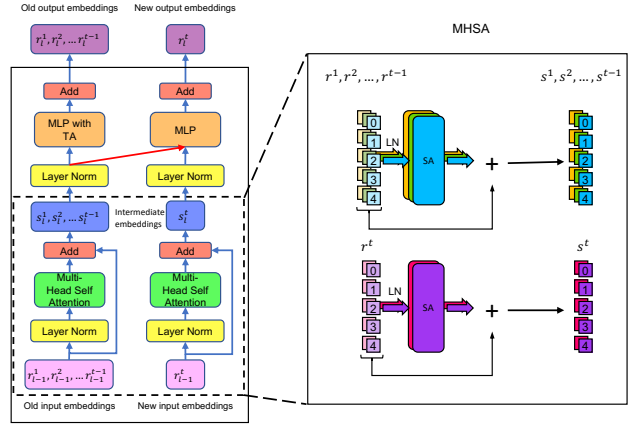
Old output embeddings

New output embeddings

$r_l^1, r_l^2, \ldots r_l^{t-1}$

$r_l^t$

Add

Add

MLP with TA

MLP

Layer Norm

Layer Norm

$s_l^1, s_l^2, \ldots s_l^{t-1}$

Intermediate embeddings

$s_l^t$

Add

Add

Multi-Head Self Attention

Multi-Head Self Attention

Layer Norm

Layer Norm

$r_{l-1}^1, r_{l-1}^2, \ldots r_{l-1}^{t-1}$

$r_{l-1}^t$

Old input embeddings

New input embeddings

MHSA

$r^1, r^2, \ldots, r^{t-1}$

$s^1, s^2, \ldots, s^{t-1}$

0
1
2
3
4

LN

SA

+

0
1
2
3
4

$r^t$

$s^t$

0
1
2
3
4

LN

SA

+

0
1
2
3
4